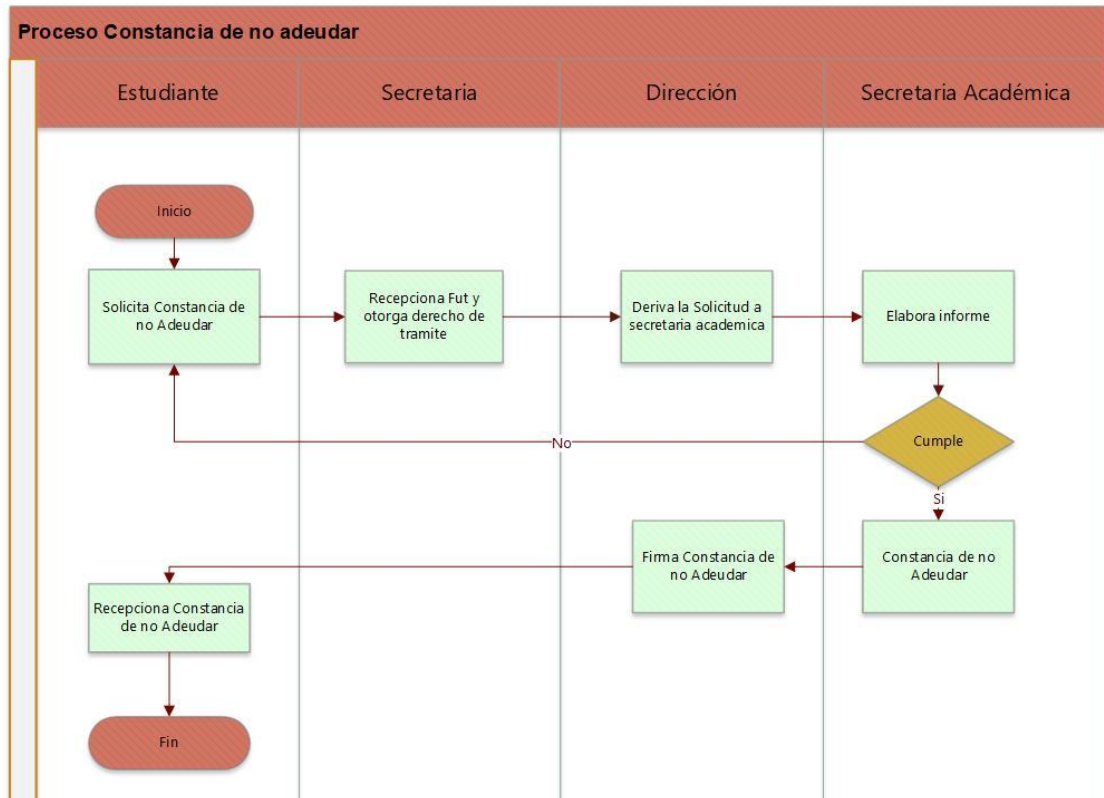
Proceso Constancia de no adeudar

Estudiante

Secretaria

Dirección

Secretaria Académica

Inicio

Solicita Constancia de no Adeudar

Recepciona Fut y otorga derecho de tramite

Deriva la Solicitud a secretaria academica

Elabora informe

Cumple

No

Si

Constancia de no Adeudar

Firma Constancia de no Adeudar

Recepciona Constancia de no Adeudar

Fin